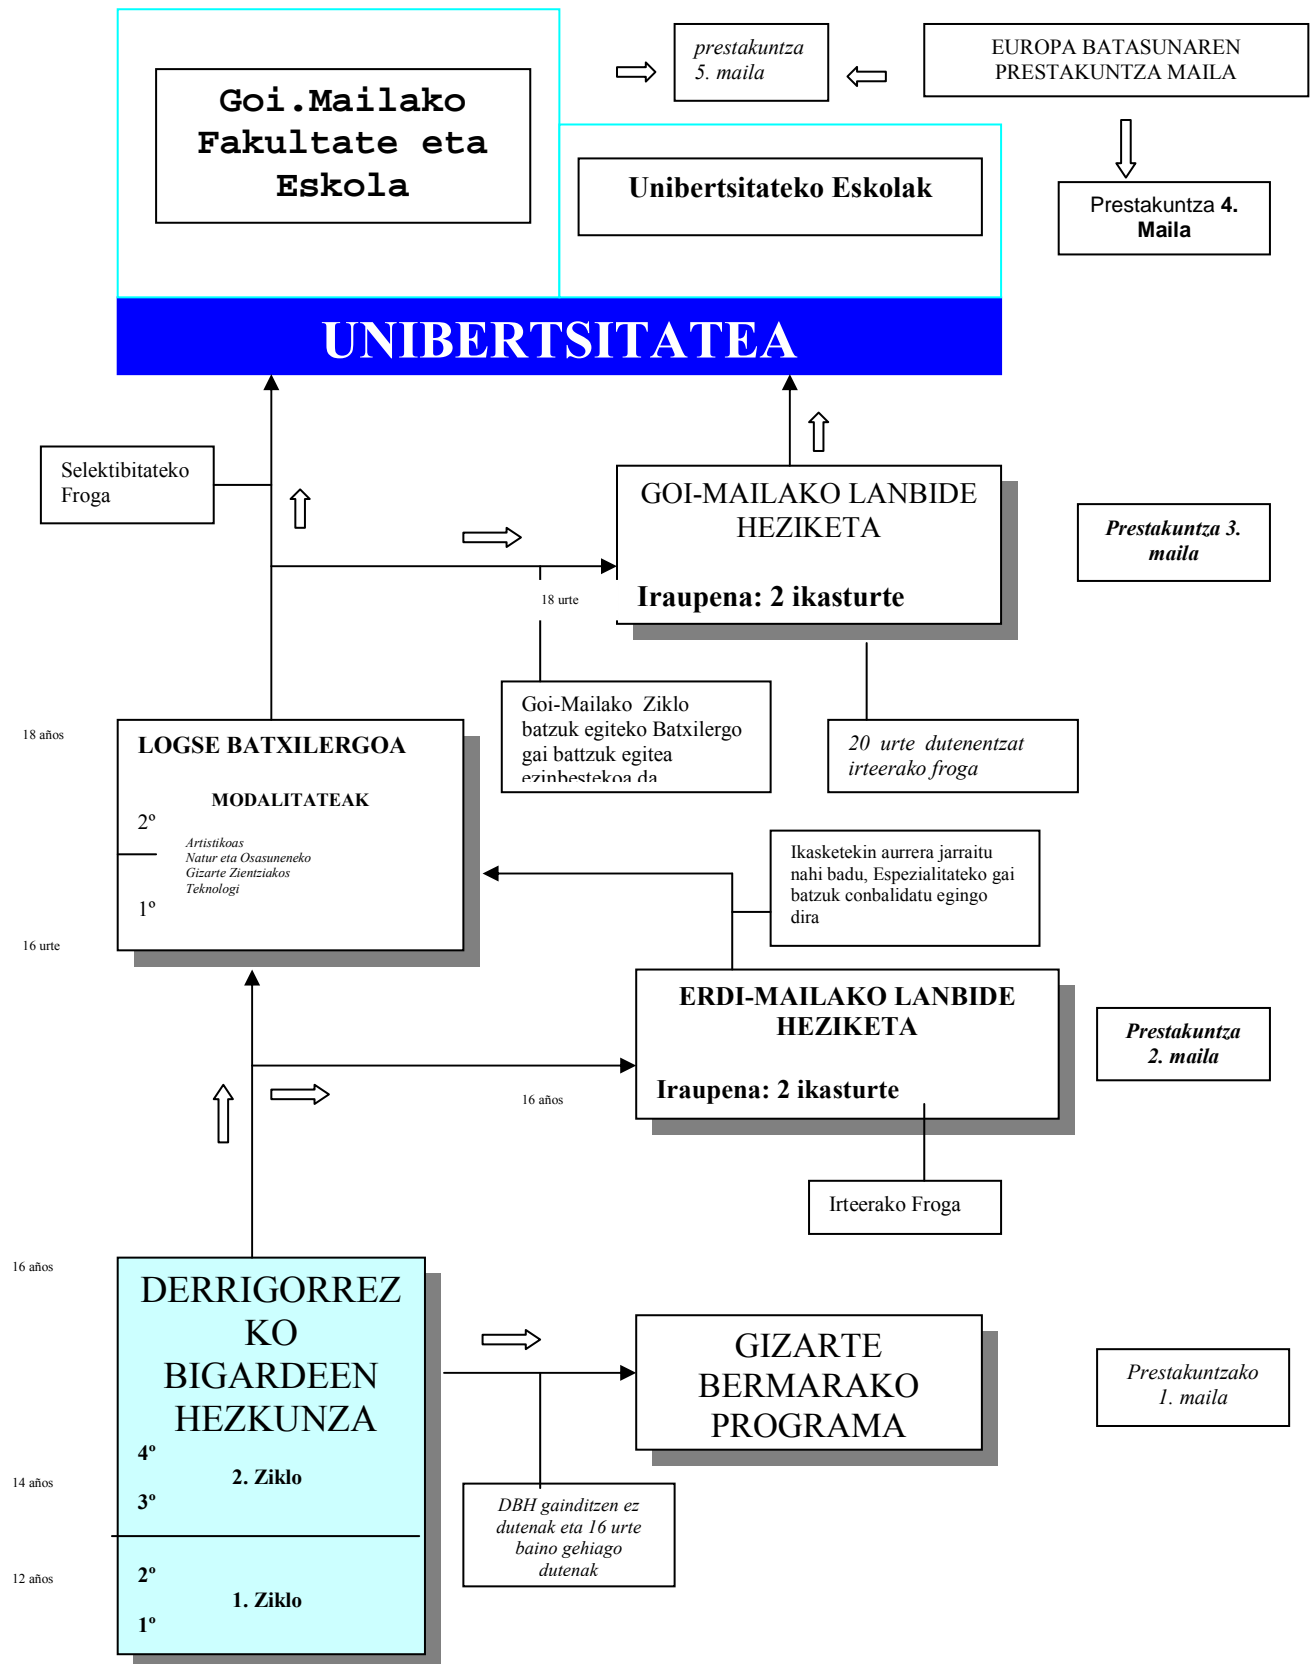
Goi.Mailako Fakultate eta Eskola

prestakuntza 5. maila

EUROPA BATASUNAREN PRESTAKUNTZA MAILA

Unibertsitateko Eskolak

Prestakuntza 4. Maila

UNIBERTSITATEA

Selektibitateko Froga

GOI-MAILAKO LANBIDE HEZIKETA

Iraupena: 2 ikasturte

Prestakuntza 3. maila

18 urte

Goi-Mailako Ziklo batzuk egiteko Batxilergo gai battzuk egitea ezinbestekoa da

20 urte dutenentzat irteerako froga

18 años

LOGSE BATXILERGOA

MODALITATEAK

2º

Artistikoas
Natur eta Osasuneneko
Gizarte Zientziakos
Teknologi

1º

16 urte

Ikasketekin aurrera jarraitu nahi badu, Espezialitateko gai batzuk conbalidatu egingo dira

ERDI-MAILAKO LANBIDE HEZIKETA

Iraupena: 2 ikasturte

Prestakuntza 2. maila

16 años

Irteerako Froga

16 años

DERRIGORREZKO BIGARDEEN HEZKUNZA

4º

2. Ziklo

3º

14 años

GIZARTE BERMARAKO PROGRAMA

Prestakuntzako 1. maila

DBH gainditzen ez dutenak eta 16 urte baino gehiago dutenak

12 años

2º

1. Ziklo

1º